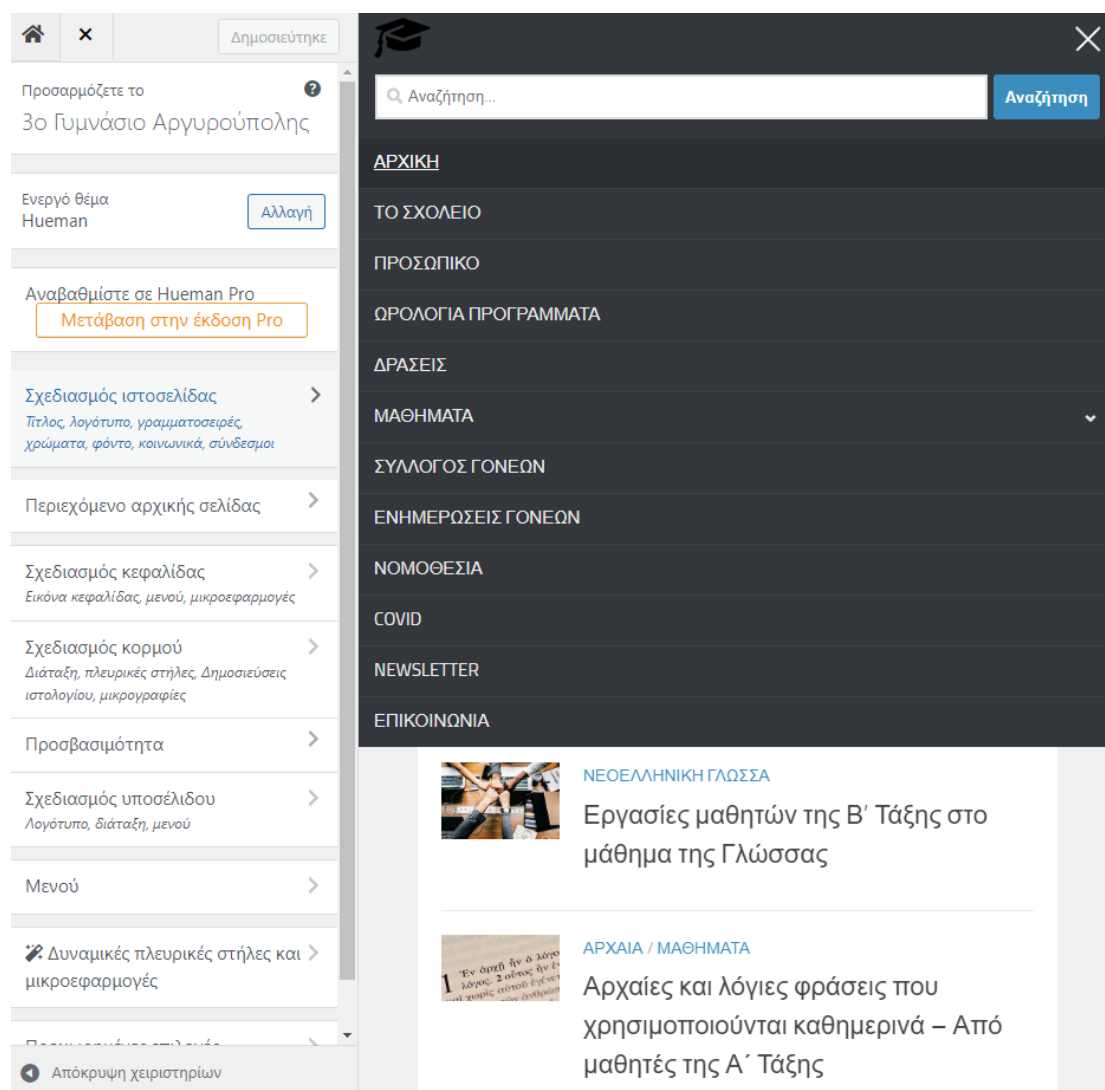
Δημοσιεύτηκε

Προσαρμόζετε το
3ο Γυμνάσιο Αργυρούπολης

Ενεργό θέμα
Hueman
Αλλαγή

Αναβαθμίστε σε Hueman Pro
Μετάβαση στην έκδοση Pro

Σχεδιασμός ιστοσελίδας
Τίτλος, λογότυπο, γραμματοσειρές, χρώματα, φόντο, κοινωνικά, σύνδεσμοι

Περιεχόμενο αρχικής σελίδας

Σχεδιασμός κεφαλίδας
Εικόνα κεφαλίδας, μενού, μικροεφαρμογές

Σχεδιασμός κορμού
Διάταξη, πλευρικές στήλες, Δημοσιεύσεις ιστολογίου, μικρογραφίες

Προσβασιμότητα

Σχεδιασμός υποσέλιδου
Λογότυπο, διάταξη, μενού

Μενού

Δυναμικές πλευρικές στήλες και μικροεφαρμογές

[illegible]

Απόκρυψη χειριστηρίων

Αναζήτηση...
Αναζήτηση

ΑΡΧΙΚΗ
ΤΟ ΣΧΟΛΕΙΟ
ΠΡΟΣΩΠΙΚΟ
ΩΡΟΛΟΓΙΑ ΠΡΟΓΡΑΜΜΑΤΑ
ΔΡΑΣΕΙΣ
ΜΑΘΗΜΑΤΑ
ΣΥΛΛΟΓΟΣ ΓΟΝΕΩΝ
ΕΝΗΜΕΡΩΣΕΙΣ ΓΟΝΕΩΝ
ΝΟΜΟΘΕΣΙΑ
COVID
NEWSLETTER
ΕΠΙΚΟΙΝΩΝΙΑ

ΝΕΟΕΛΛΗΝΙΚΗ ΓΛΩΣΣΑ
Εργασίες μαθητών της Β΄ Τάξης στο μάθημα της Γλώσσας

ΑΡΧΑΙΑ / ΜΑΘΗΜΑΤΑ
Αρχαίες και λόγιες φράσεις που χρησιμοποιούνται καθημερινά – Από μαθητές της Α΄ Τάξης